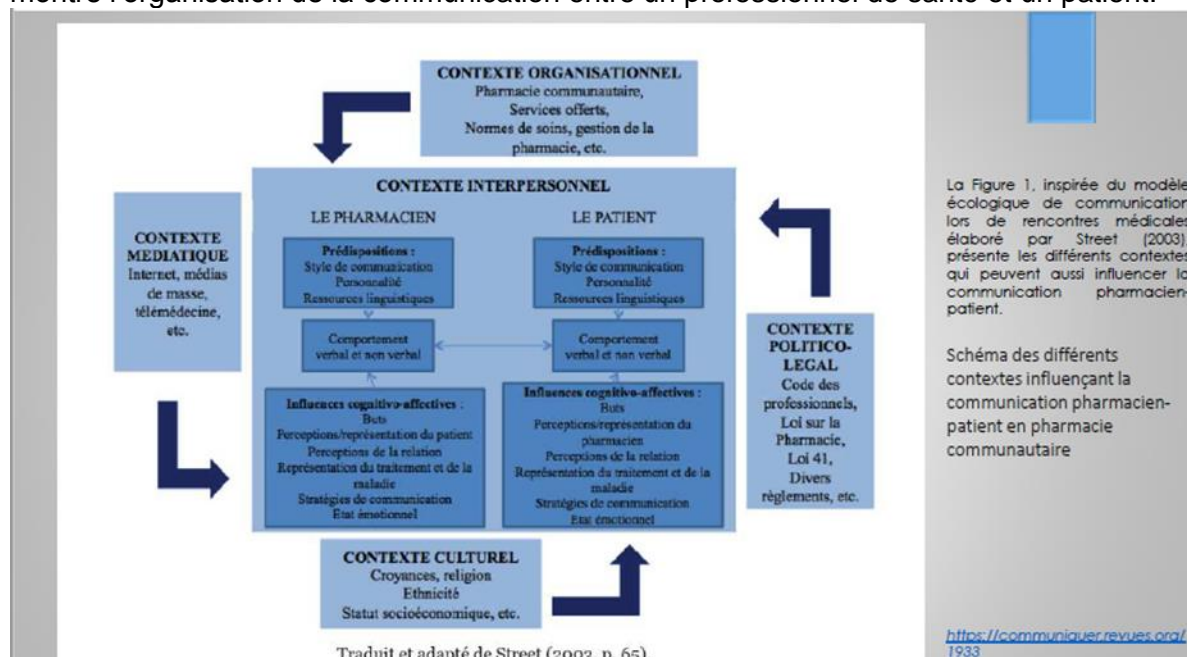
montre l'organisation de la communication entre un professionnel de santé et un patient.

CONTEXTE ORGANISATIONNEL
Pharmacie communautaire,
Services offerts,
Normes de soins, gestion de la pharmacie, etc.

CONTEXTE INTERPERSONNEL

LE PHARMACIEN

Prédispositions :
Style de communication
Personnalité
Ressources linguistiques

Comportement verbal et non verbal

Influences cognitivo-affectives :
Buts
Perceptions/représentation du patient
Perceptions de la relation
Représentation du traitement et de la maladie
Stratégies de communication
Etat émotionnel

LE PATIENT

Prédispositions :
Style de communication
Personnalité
Ressources linguistiques

Comportement verbal et non verbal

Influences cognitivo-affectives :
Buts
Perceptions/représentation du pharmacien
Perceptions de la relation
Représentation du traitement et de la maladie
Stratégies de communication
Etat émotionnel

CONTEXTE MEDIATIQUE
Internet, médias de masse, télémédecine, etc.

CONTEXTE POLITICO-LEGAL
Code des professionnels,
Loi sur la Pharmacie,
Loi 41,
Divers règlements, etc.

CONTEXTE CULTUREL
Croyances, religion
Ethnicité
Statut socioéconomique, etc.

Traduit et adapté de Street (2003, p. 65)

La Figure 1, inspirée du modèle écologique de communication lors de rencontres médicales élaboré par Street (2003), présente les différents contextes qui peuvent aussi influencer la communication pharmacien-patient.

Schéma des différents contextes influençant la communication pharmacien-patient en pharmacie communautaire

https://communiquer.revues.org/1933